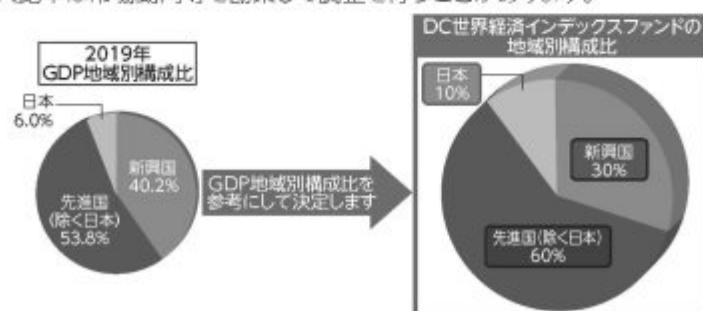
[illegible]

2019年
GDP地域別構成比

日本
6.0%

新興国
40.2%

先進国
(除く日本)
53.8%

GDP地域別構成比を参考にして決定します

DC世界経済インデックスファンドの地域別構成比

日本
10%

新興国
30%

先進国(除く日本)
60%